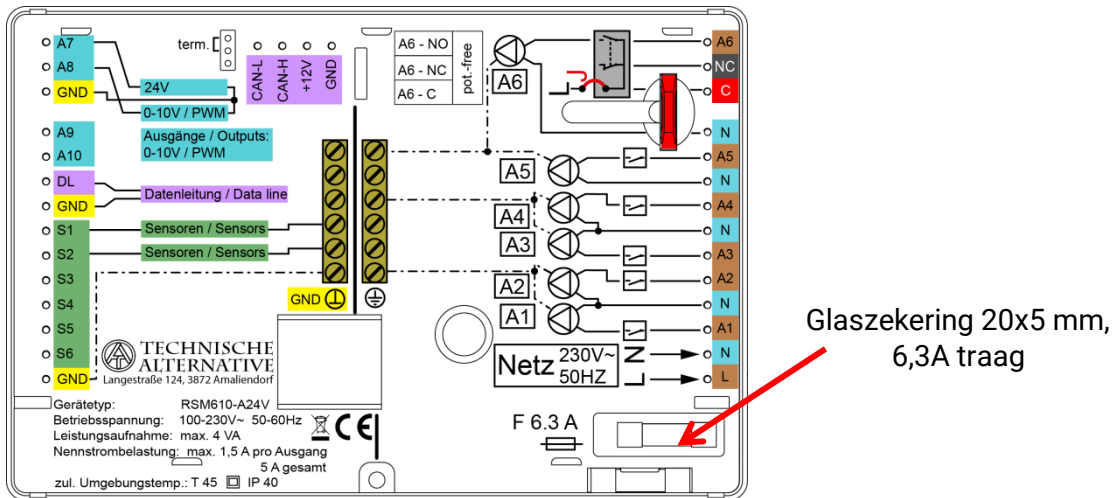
A7
A8
GND
term.
24V
0-10V / PWM
CAN-L
CAN-H
+12V
GND
A6 - NO
A6 - NC
A6 - C
pot.-free
A6
A6
NC
C
A9
A10
Ausgänge / Outputs:
0-10V / PWM
N
A5
A5
DL
Datenleitung / Data line
GND
N
A4
A4
S1
Sensoren / Sensors
S2
Sensoren / Sensors
A3
N
A3
A2
S3
A2
S4
N
A1
A1
S5
GND
TECHNISCHE
ALTERNATIVE
S6
Netz $230V\sim$ $50HZ$
N
N
L
L
GND
Langestraße 124, 3872 Amaliendorf

Glaszekering 20x5 mm, 6,3A traag

Gerätetyp: RSM610-A24V
Betriebsspannung: 100-230V~ 50-60Hz
Leistungsaufnahme: max. 4 VA
Nennstrombelastung: max. 1,5 A pro Ausgang
5 A gesamt
zul. Umgebungstemp.: T 45 IP 40
F 6.3 A
CE